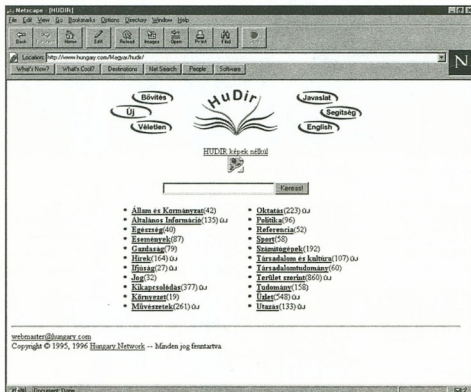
Netscape - [HUDIR]

File Edit View Go Bookmarks Options Directory Window Help

Back Forward Home Edit Reload Images Open Print Find Stop

Location: http://www.hungary.com/Magyar/hudir/

What's New? What's Cool? Destinations Net Search People Software

N

Bővítés

Új

Véletlen

HuDir

Javaslat

Segítség

English

HUDIR képek nélkül

Keresés!

- Állam és Kormányzat(42)
- Általános Információ(135) új
- Egészség(40)
- Események(87)
- Gazdaság(79)
- Hírek(164) új
- Ifjúság(27) új
- Jog(32)
- Kikapcsolódás(377) új
- Környezet(19)
- Művészetek(261) új

- Oktatás(223) új
- Politika(96)
- Referencia(52)
- Sport(58)
- Számítógépek(192)
- Társadalom és kultúra(107) új
- Társadalomtudomány(60)
- Terület szerint(860) új
- Tudomány(158)
- Üzlet(548) új
- Utazás(133) új

webmaster@hungary.com
Copyright © 1995, 1996 Hungary Network -- Minden jog fenntartva.

Document: Done